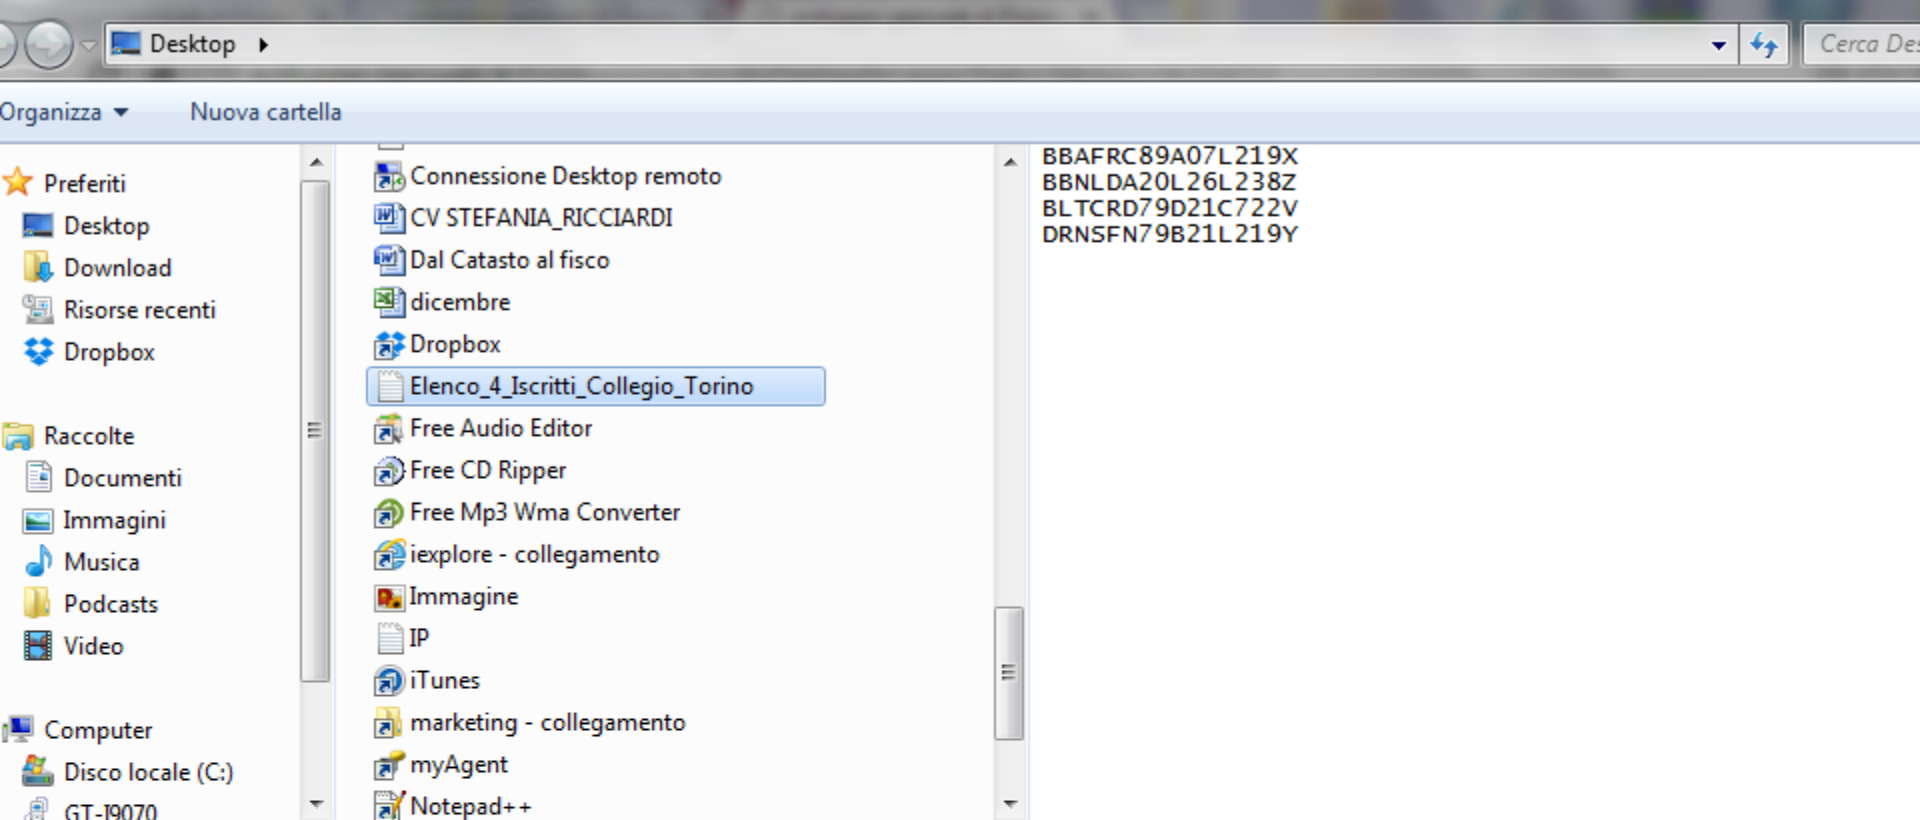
Desktop ▸

Cerca Des

Organizza ▾ Nuova cartella

Preferiti
Desktop
Download
Risorse recenti
Dropbox

Raccolte
Documenti
Immagini
Musica
Podcasts
Video

Computer
Disco locale (C:)
GT-I9070

Connessione Desktop remoto
CV STEFANIA_RICCIARDI
Dal Catasto al fisco
dicembre
Dropbox
Elenco_4_Iscritti_Collegio_Torino
Free Audio Editor
Free CD Ripper
Free Mp3 Wma Converter
iexplore - collegamento
Immagine
IP
iTunes
marketing - collegamento
myAgent
Notepad++

BBAFRC89A07L219X
BBNLDA20L26L238Z
BLTCRD79D21C722V
DRNSFN79B21L219Y